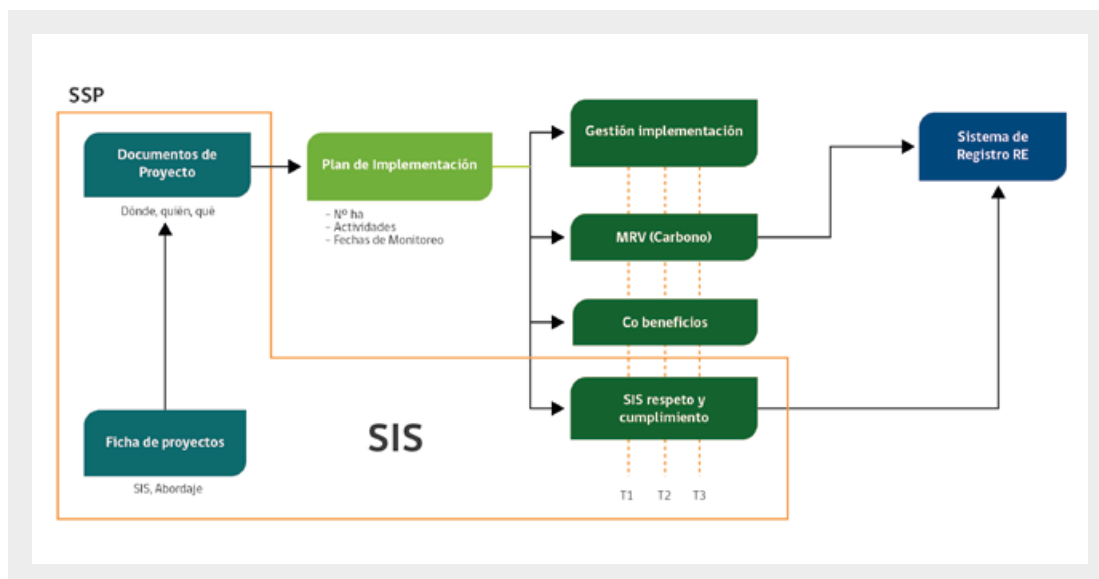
SSP

Documentos de Proyecto

Dónde, quién, qué

Plan de Implementación

- Nº ha
- Actividades
- Fechas de Monitoreo

Gestión implementación

MRV (Carbono)

Co beneficios

SIS respeto y cumplimiento

Sistema de Registro RE

Ficha de proyectos

SIS, Abordaje

SIS

T1 T2 T3